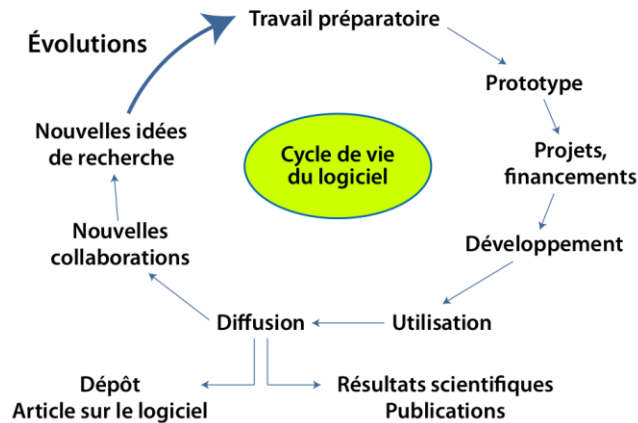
Évolutions

Travail préparatoire

Prototype

Projets, financements

Développement

Utilisation

Diffusion

Nouvelles collaborations

Nouvelles idées de recherche

Cycle de vie du logiciel

Dépôt
Article sur le logiciel

Résultats scientifiques
Publications